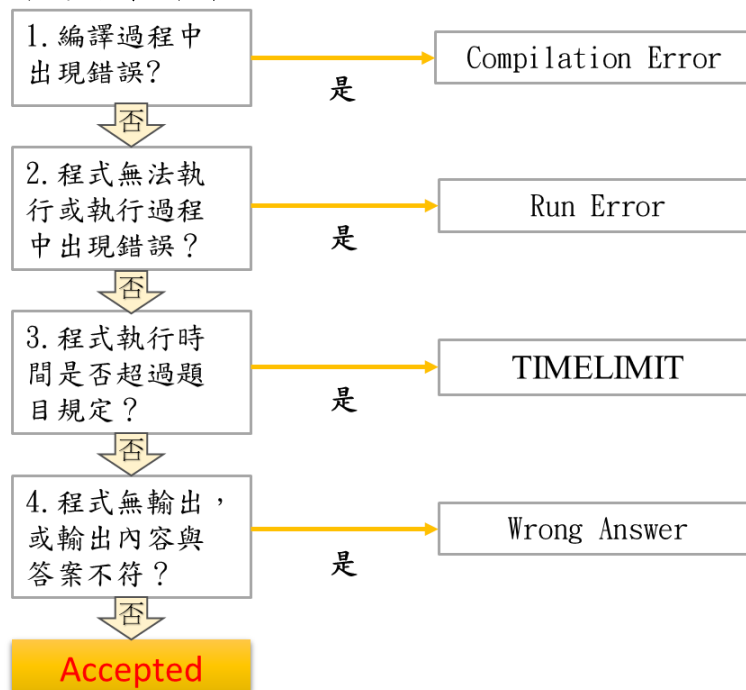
1. 編譯過程中出現錯誤?

是

Compilation Error

否

2. 程式無法執行或執行過程中出現錯誤?

是

Run Error

否

3. 程式執行時間是否超過題目規定?

是

TIMELIMIT

否

4. 程式無輸出，或輸出內容與答案不符?

是

Wrong Answer

否

Accepted